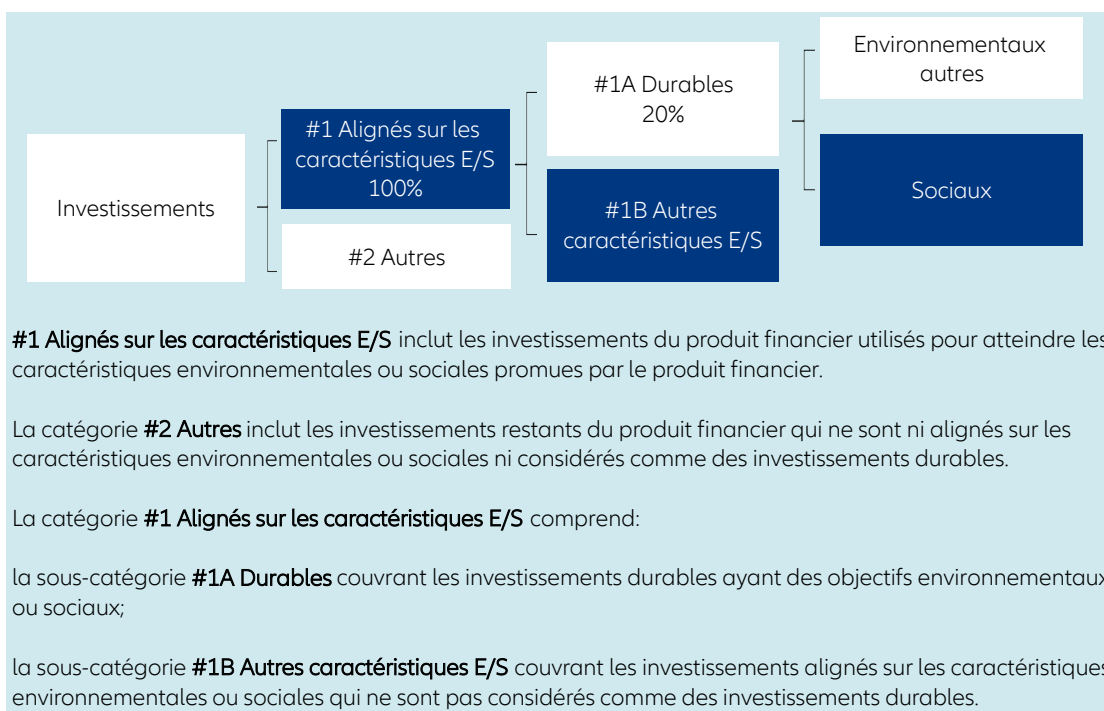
Investissements

#1 Alignés sur les caractéristiques E/S 100%

#2 Autres

#1A Durables 20%

#1B Autres caractéristiques E/S

Environnementaux autres

Sociaux

**#1 Alignés sur les caractéristiques E/S** inclut les investissements du produit financier utilisés pour atteindre les caractéristiques environnementales ou sociales promues par le produit financier.

La catégorie **#2 Autres** inclut les investissements restants du produit financier qui ne sont ni alignés sur les caractéristiques environnementales ou sociales ni considérés comme des investissements durables.

La catégorie **#1 Alignés sur les caractéristiques E/S** comprend:

la sous-catégorie **#1A Durables** couvrant les investissements durables ayant des objectifs environnementaux ou sociaux;

la sous-catégorie **#1B Autres caractéristiques E/S** couvrant les investissements alignés sur les caractéristiques environnementales ou sociales qui ne sont pas considérés comme des investissements durables.